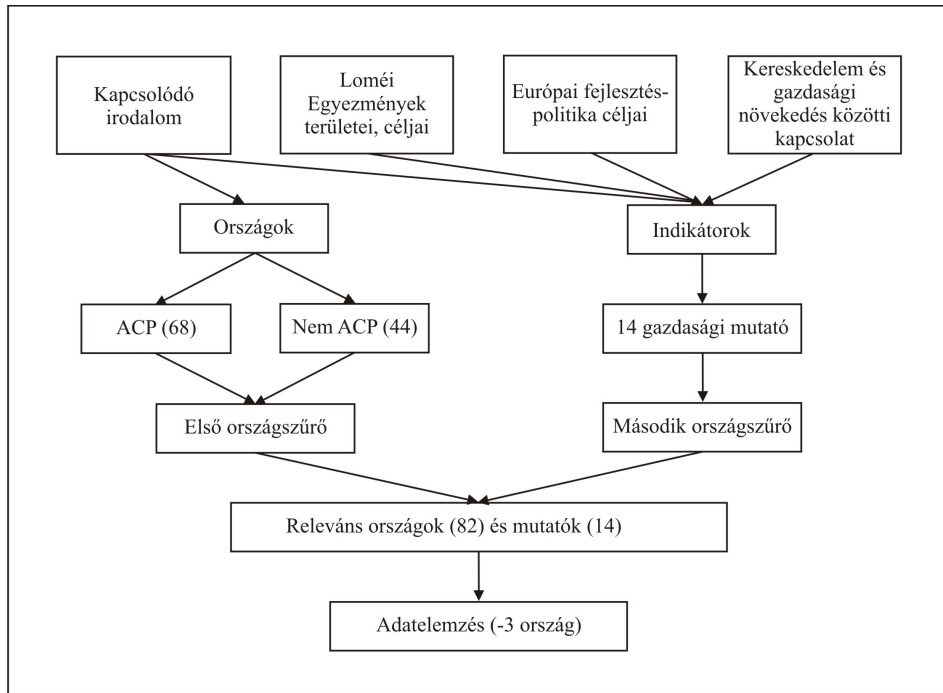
Kapcsolódó irodalom

Loméi Egyezmények területei, céljai

Európai fejlesztéspolitika céljai

Kereskedelem és gazdasági növekedés közötti kapcsolat

Országok

Indikátorok

ACP (68)

Nem ACP (44)

14 gazdasági mutató

Első országszűrő

Második országszűrő

Releváns országok (82) és mutatók (14)

Adatelemzés (-3 ország)